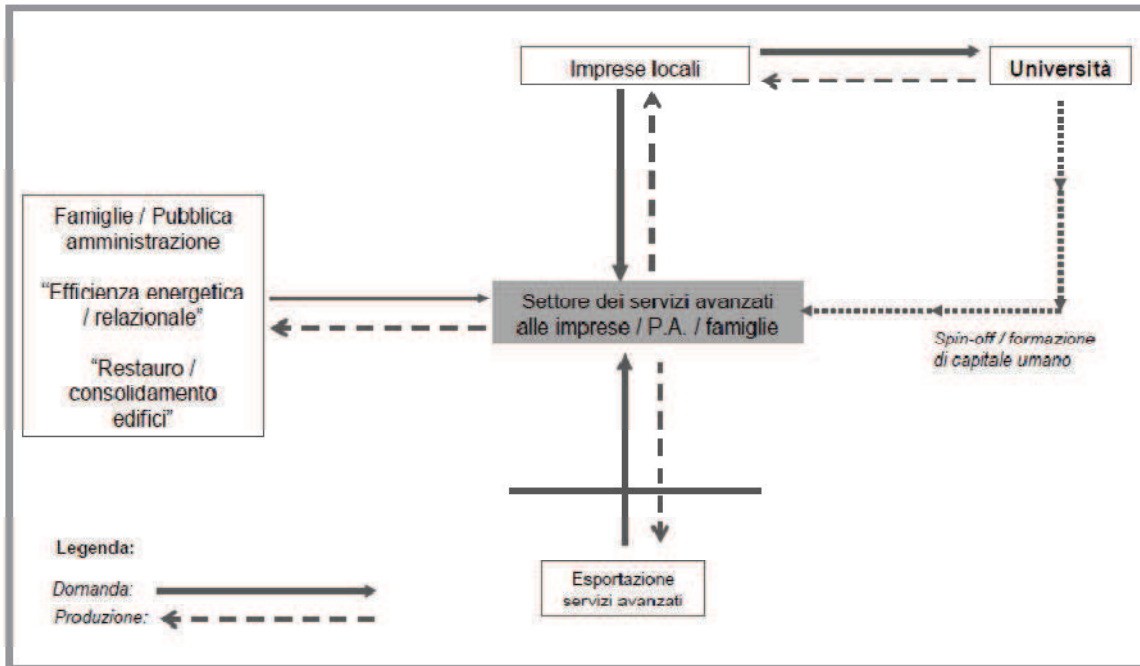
Imprese locali

Università

Famiglie / Pubblica amministrazione

"Efficienza energetica / relazionale"

"Restauro / consolidamento edifici"

Settore dei servizi avanzati alle imprese / P.A. / famiglie

Spin-off / formazione di capitale umano

Legenda:

Domanda:

Produzione:

Esportazione servizi avanzati